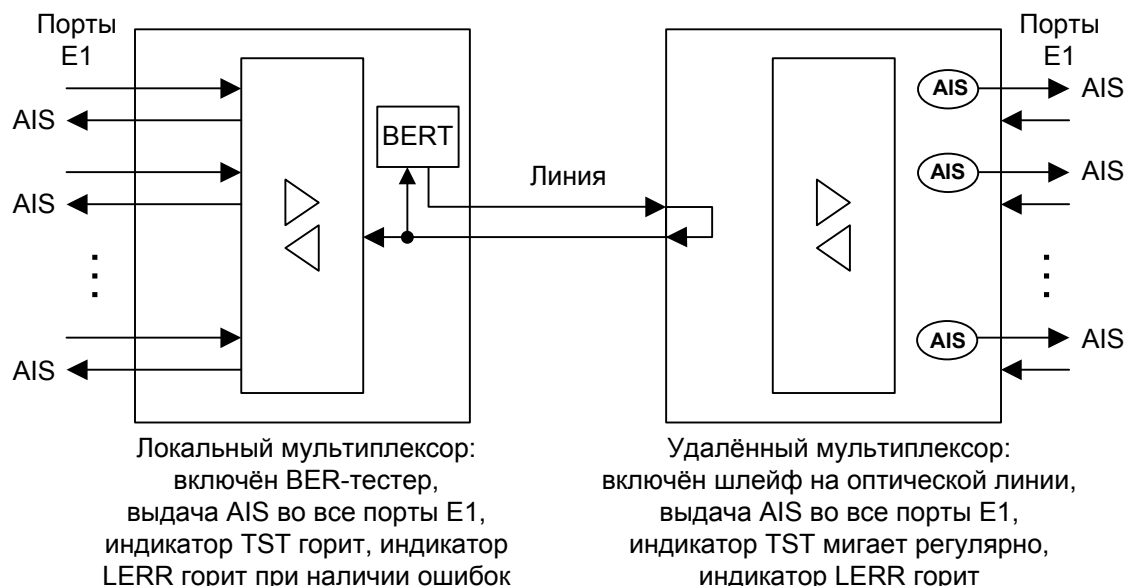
Порты E1

AIS

AIS

AIS

BERT

Линия

Порты E1

AIS AIS

AIS AIS

AIS AIS

Локальный мультиплексор: включён BER-тестер, выдача AIS во все порты E1, индикатор TST горит, индикатор LERR горит при наличии ошибок

Удалённый мультиплексор: включён шлейф на оптической линии, выдача AIS во все порты E1, индикатор TST мигает регулярно, индикатор LERR горит